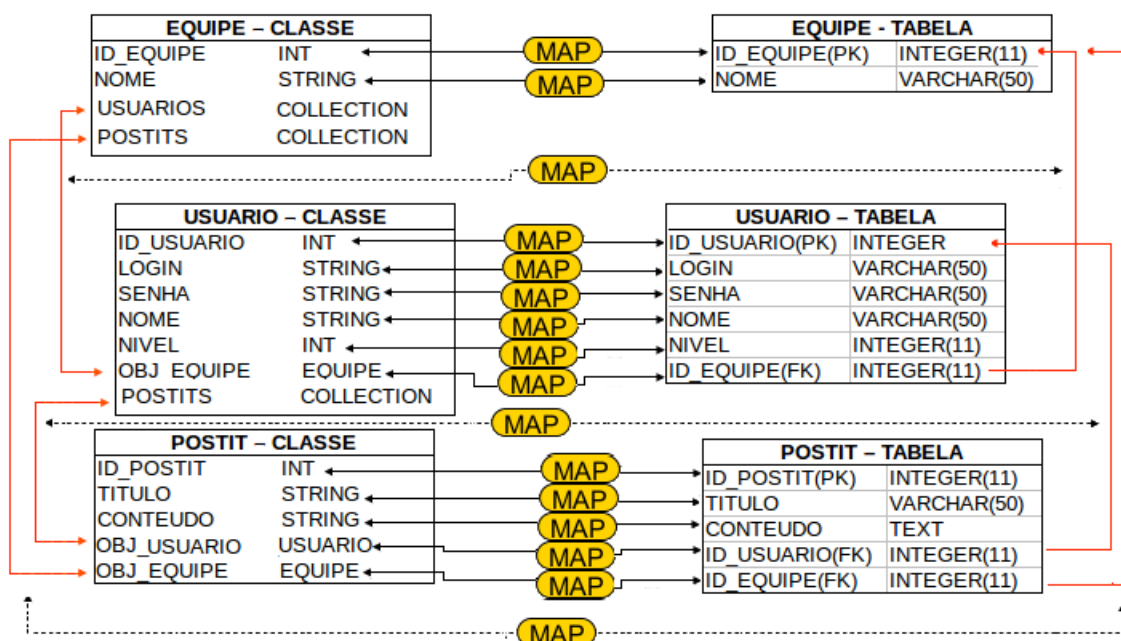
| EQUIPE – CLASSE | |
|---|---|
| ID_EQUIPE | INT |
| NOME | STRING |
| USUARIOS | COLLECTION |
| POSTITS | COLLECTION |

MAP
MAP

| EQUIPE - TABELA | |
|---|---|
| ID_EQUIPE(PK) | INTEGER(11) |
| NOME | VARCHAR(50) |

MAP

| USUARIO – CLASSE | |
|---|---|
| ID_USUARIO | INT |
| LOGIN | STRING |
| SENHA | STRING |
| NOME | STRING |
| NIVEL | INT |
| OBJ_EQUIPE | EQUIPE |
| POSTITS | COLLECTION |

MAP
MAP
MAP
MAP
MAP
MAP

| USUARIO – TABELA | |
|---|---|
| ID_USUARIO(PK) | INTEGER |
| LOGIN | VARCHAR(50) |
| SENHA | VARCHAR(50) |
| NOME | VARCHAR(50) |
| NIVEL | INTEGER(11) |
| ID_EQUIPE(FK) | INTEGER(11) |

MAP

| POSTIT – CLASSE | |
|---|---|
| ID_POSTIT | INT |
| TITULO | STRING |
| CONTEUDO | STRING |
| OBJ_USUARIO | USUARIO |
| OBJ_EQUIPE | EQUIPE |

MAP
MAP
MAP
MAP
MAP

| POSTIT – TABELA | |
|---|---|
| ID_POSTIT(PK) | INTEGER(11) |
| TITULO | VARCHAR(50) |
| CONTEUDO | TEXT |
| ID_USUARIO(FK) | INTEGER(11) |
| ID_EQUIPE(FK) | INTEGER(11) |

MAP